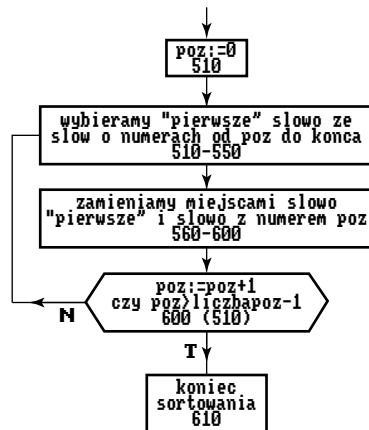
poz:=0
510

wybieramy "pierwsze" slowo ze slow o numerach od poz do konca
510-550

zamieniamy miejscami slowo "pierwsze" i slowo z numerem poz
560-600

poz:=poz+1
czy poz>liczbapoz-1
600 (510)

N

T

koniec
sortowania
610